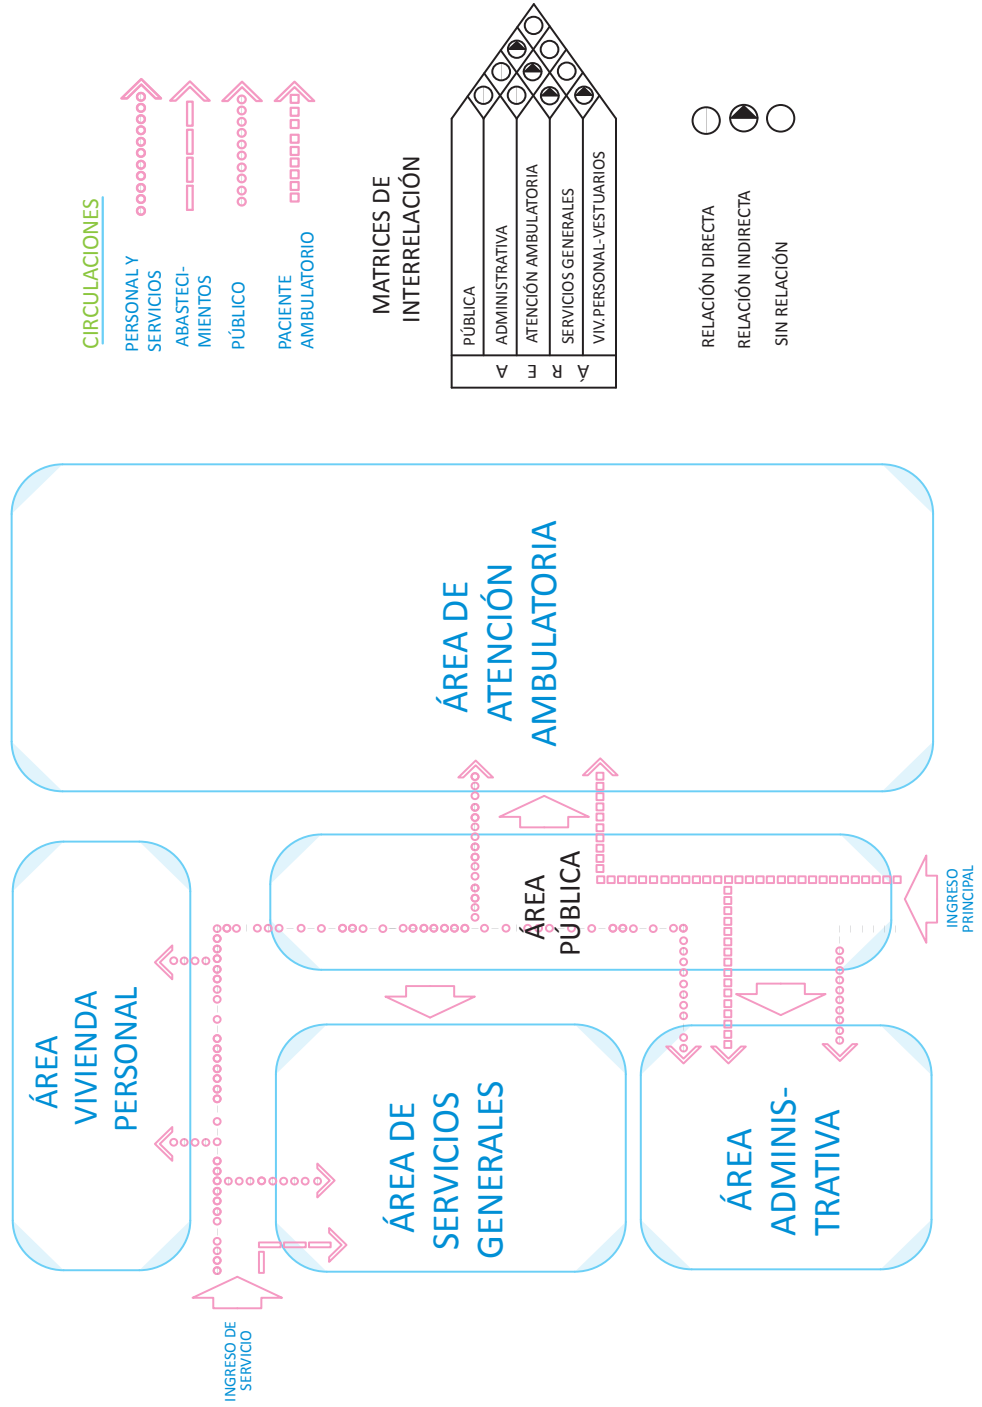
CIRCULACIONES

PERSONAL Y SERVICIOS

ABASTECIMIENTOS

PÚBLICO

PACIENTE AMBULATORIO

MATRICES DE INTERRELACIÓN

| ÁREA |
|---|
| PÚBLICA |
| ADMINISTRATIVA |
| ATENCIÓN AMBULATORIA |
| SERVICIOS GENERALES |
| VIV.PERSONAL-VESTUARIOS |

RELACIÓN DIRECTA

RELACIÓN INDIRECTA

SIN RELACIÓN

ÁREA DE ATENCIÓN AMBULATORIA

ÁREA VIVIENDA PERSONAL

ÁREA PÚBLICA

INGRESO PRINCIPAL

ÁREA DE SERVICIOS GENERALES

ÁREA ADMINISTRATIVA

INGRESO DE SERVICIO